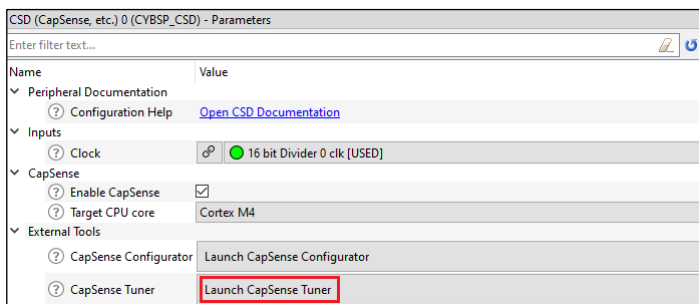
CSD (CapSense, etc.) 0 (CYBSP_CSD) - Parameters

Enter filter text...

| Name | Value |
|---|---|
| Peripheral Documentation | |
| Configuration Help | Open CSD Documentation |
| Inputs | |
| Clock | 16 bit Divider 0 clk [USED] |
| CapSense | |
| Enable CapSense | ☑ |
| Target CPU core | Cortex M4 |
| External Tools | |
| CapSense Configurator | Launch CapSense Configurator |
| CapSense Tuner | Launch CapSense Tuner |